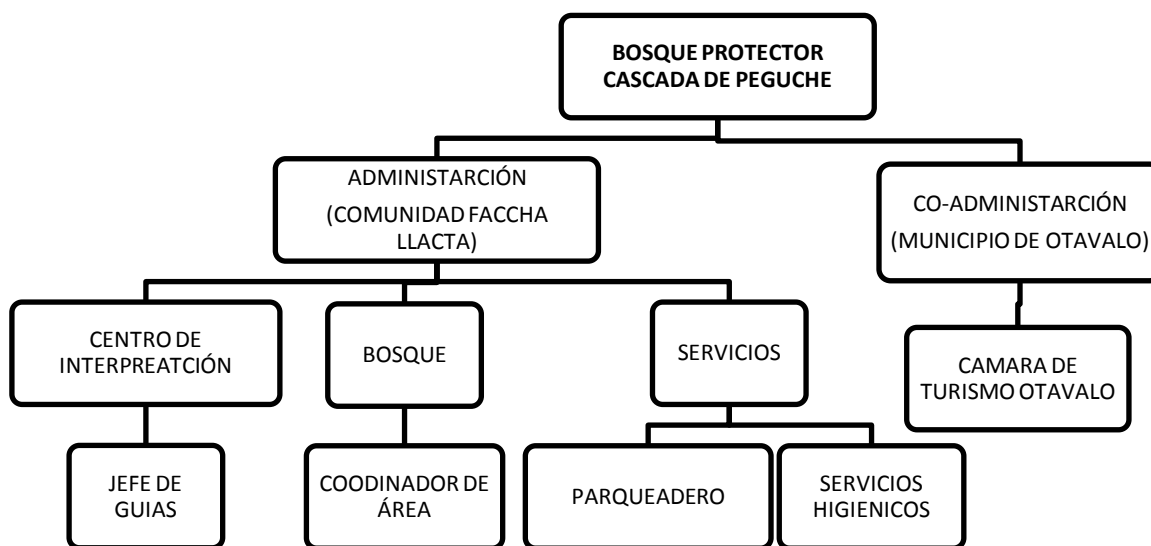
BOSQUE PROTECTOR CASCADA DE PEGUCHE

ADMINISTARCIÓN (COMUNIDAD FACCHA LLACTA)

CO-ADMINISTARCIÓN (MUNICIPIO DE OTAVALO)

CENTRO DE INTERPREATCIÓN

BOSQUE

SERVICIOS

CAMARA DE TURISMO OTAVALO

JEFE DE GUIAS

COODINADOR DE ÁREA

PARQUEADERO

SERVICIOS HIGIENICOS